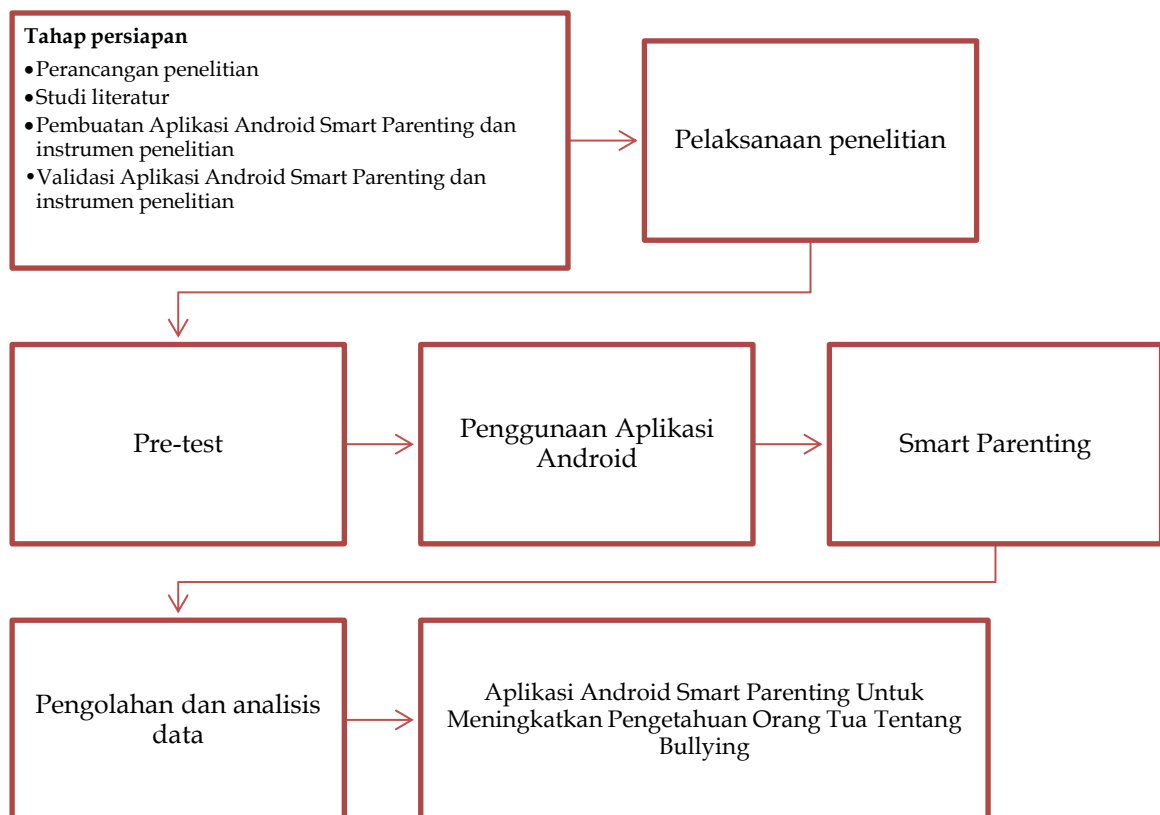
**Tahap persiapan**
- Perancangan penelitian
- Studi literatur
- Pembuatan Aplikasi Android Smart Parenting dan instrumen penelitian
- Validasi Aplikasi Android Smart Parenting dan instrumen penelitian

Pelaksanaan penelitian

Pre-test

Penggunaan Aplikasi Android

Smart Parenting

Pengolahan dan analisis data

Aplikasi Android Smart Parenting Untuk Meningkatkan Pengetahuan Orang Tua Tentang Bullying